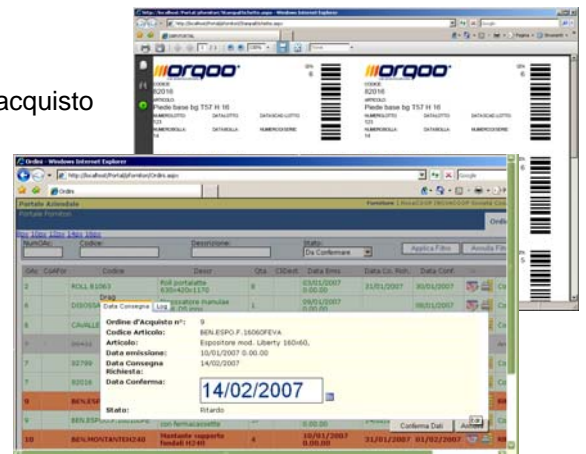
acquisto

http://localhost/Portali/Fornitori/StampaEtichetta.aspx - Windows Internet Explorer

orqoo
CODICE
82016
ARTICOLO
Piede base bg T57 H 16
NUMEROLOTTO DATALOTTO DATASCADLOTTO
123
NUMEROBOLLA DATABOLLA NUMEROSERIE
14

orqoo
CODICE
82016
ARTICOLO
Piede base bg T57 H 16
NUMEROLOTTO DATALOTTO DATASCADLOTTO
123
NUMEROBOLLA DATABOLLA NUMEROSERIE
14

Ordini - Windows Internet Explorer
http://localhost/Portali/Fornitori/Ordini.aspx
Google
Ordini
Portale Aziendale
Portale Fornitori
Righe 10pp 10pp 14pp 18pp
NumOAc: Codice: Descrizione: Stato:
Da Confermare
Applica Filtro Annulla Filtro

| OAc | CoAFor | Codice | Descr | Qta | CIDest | Data Emis | Data Co. Rich. | Data Conf. |
|---|---|---|---|---|---|---|---|---|
| 2 | | ROLL 81063 | Roll portalatte 630x420x1170 | 8 | | 03/01/2007 0.00.00 | 31/01/2007 | 30/01/2007 |
| 5 | | DISOSS | Espositore mumulae | 1 | | 09/01/2007 | | 08/01/2007 |
| 6 | | CAVALLE | | | | | | |
| 7 | | 82799 | | | | | | |
| 8 | | 82016 | | | | | | |
| 9 | | BEN.ESPO | | | | | | |
| 9 | | BEN.ESPO.F.16060FEVA | con fermacassette | | | | | |
| 10 | | BEN.MONTANTEH240 | Montante supporto fondali H240 | 4 | | 10/01/2007 0.00.00 | 31/01/2007 | 01/02/2007 |

Drag
Data Consegna Log
Ordine d'Acquisto n°: 9
Codice Articolo: BEN.ESPO.F.16060FEVA
Articolo: Espositore mod. Liberty 160x60,
Data emissione: 10/01/2007 0.00.00
Data Consegna Richiesta: 14/02/2007
Data Conferma: 14/02/2007
Stato: Ritardo
Conferma Dati Annulla